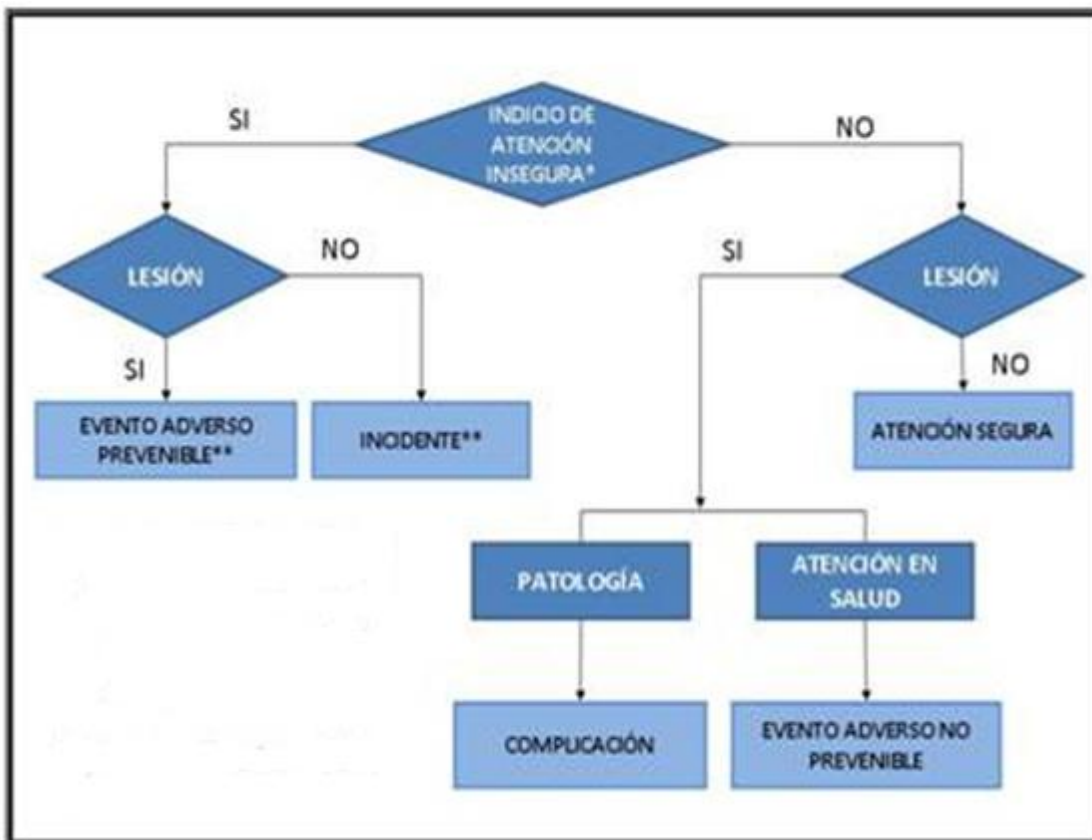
SI

INDICIO DE ATENCIÓN INSEGURA*

NO

LESIÓN

NO

SI

EVENTO ADVERSO PREVENIBLE**

INCIDENTE**

SI

LESIÓN

NO

ATENCIÓN SEGURA

PATOLOGÍA

ATENCIÓN EN SALUD

COMPLICACIÓN

EVENTO ADVERSO NO PREVENIBLE